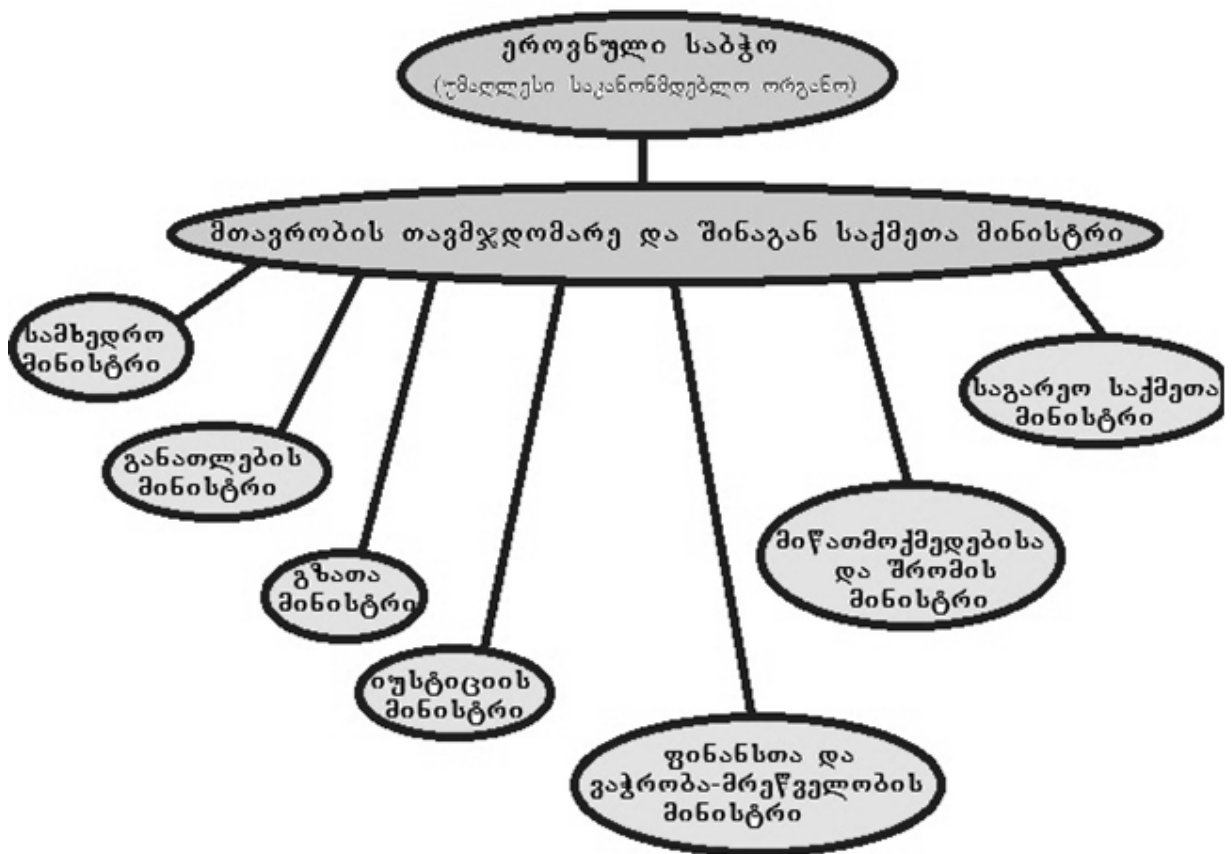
ეროვნული საბჭო
(უმაღლესი საკანონმდებლო ორგანო)

მთავრობის თავმჯდომარე და შინაგან საქმეთა მინისტრი

სამხედრო მინისტრი

განათლების მინისტრი

გზათა მინისტრი

იუსტიციის მინისტრი

ფინანსთა და ვაჭრობა-მრეწველობის მინისტრი

მიწათმოქმედებისა და შრომის მინისტრი

საგარეო საქმეთა მინისტრი